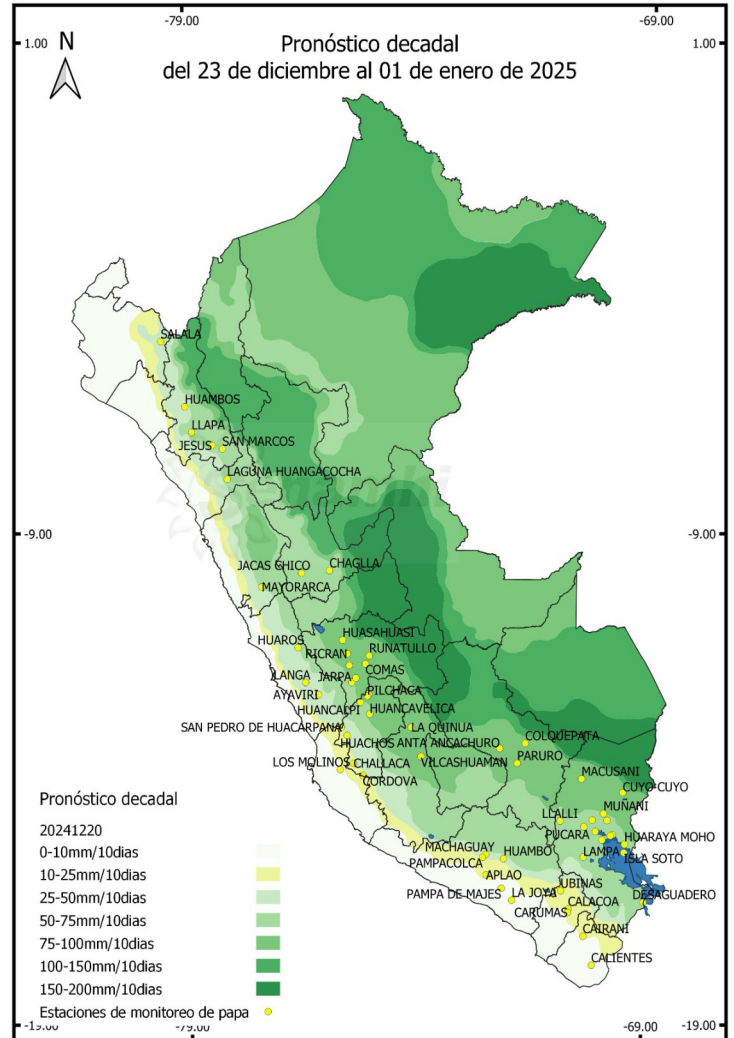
-79.00
-69.00
1.00
1.00
N
Pronóstico decadal
del 23 de diciembre al 01 de enero de 2025

SALALA
HUAMBOS
LLAPA
JESUS
SAN MARCOS
LAGUNA HUANGACOCHA
-9.00
-9.00
JACAS CHICO
CHAGLLA
MAYORARCA
HUAROS
HUASAHUASI
RICRAN
RUNATULLO
COMAS
LLANGA
JARPA
AYAVIRI
PILCHACA
HUANCALPI
HUANCAVELICA
SAN PEDRO DE HUACARPANA
LA QUINUA
HUACHOS
ANTA
ANSACHURO
COLQUEPATA
PARURO
LOS MOLINOS
CHALLACA
VILCASHUAMAN
CORDOVA
MACUSANI
CUYO CUYO
MUÑANI
LLALLI
PUCARA
HUARAYA MOHO
MACHAGUAY
HUAMBO
LAMPA
ISLA SOTO
PAMPACOLCA
APLAO
PAMPA DE MAJES
LA JOYA
UBINAS
DESAGUADERO
CARUMAS
CALACOA
CAIRANI
CALIENTES

Pronóstico decadal
20241220
0-10mm/10dias
10-25mm/10dias
25-50mm/10dias
50-75mm/10dias
75-100mm/10dias
100-150mm/10dias
150-200mm/10dias
Estaciones de monitoreo de papa
-19.00
-79.00
-69.00
-19.00